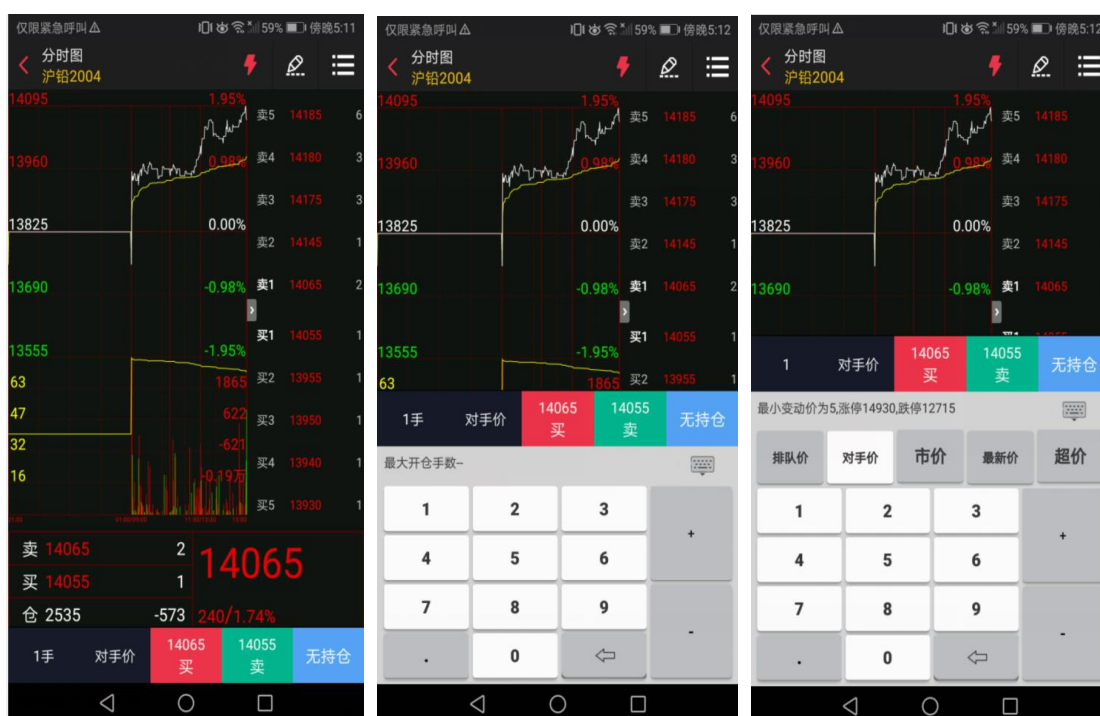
仅限紧急呼叫 59% 傍晚5:11

分时图
沪铅2004

14095 1.95%
13960 0.98%
13825 0.00%
13690 -0.98%
13555 -1.95%
63 1865
47 622
32 -621
16 -0.19万

卖5 14185 6
卖4 14180 3
卖3 14175 3
卖2 14145 1
卖1 14065 2
买1 14055 1
买2 13955 1
买3 13950 1
买4 13940 1
买5 13930 1

卖 14065 2
买 14055 1
仓 2535 -573
14065
240/1.74%

1手 对手价 14065 买 14055 卖 无持仓

仅限紧急呼叫 59% 傍晚5:12

分时图
沪铅2004

14095 1.95%
13960 0.98%
13825 0.00%
13690 -0.98%
13555 -1.95%
63 1865

卖5 14185 6
卖4 14180 3
卖3 14175 3
卖2 14145 1
卖1 14065 2
买1 14055 1
买2 13955 1

1手 对手价 14065 买 14055 卖 无持仓

最大开仓手数--

1 2 3 +
4 5 6
7 8 9 -
. 0

仅限紧急呼叫 59% 傍晚5:12

分时图
沪铅2004

14095 1.95%
13960 0.98%
13825 0.00%
13690 -0.98%

卖5 14185
卖4 14180
卖3 14175
卖2 14145
卖1 14065

1 对手价 14065 买 14055 卖 无持仓

最小变动价为5,涨停14930,跌停12715

排队价 对手价 市价 最新价 超价

1 2 3 +
4 5 6
7 8 9 -
. 0